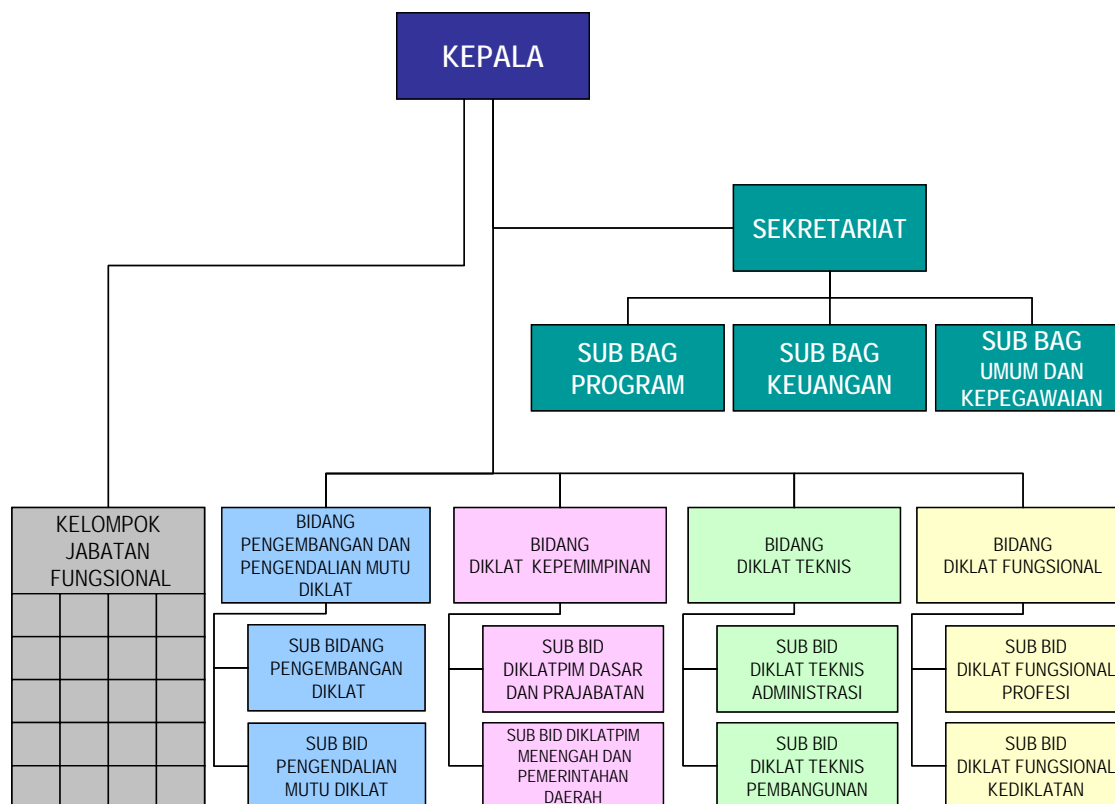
KEPALA

SEKRETARIAT

SUB BAG PROGRAM

SUB BAG KEUANGAN

SUB BAG UMUM DAN KEPEGAWAIAN

KELOMPOK JABATAN FUNGSIONAL

BIDANG PENGEMBANGAN DAN PENGENDALIAN MUTU DIKLAT

SUB BIDANG PENGEMBANGAN DIKLAT

SUB BID PENGENDALIAN MUTU DIKLAT

BIDANG DIKLAT KEPEMIMPINAN

SUB BID DIKLATPIM DASAR DAN PRAJABATAN

SUB BID DIKLATPIM MENENGAH DAN PEMERINTAHAN DAERAH

BIDANG DIKLAT TEKNIS

SUB BID DIKLAT TEKNIS ADMINISTRASI

SUB BID DIKLAT TEKNIS PEMBANGUNAN

BIDANG DIKLAT FUNGSIONAL

SUB BID DIKLAT FUNGSIONAL PROFESI

SUB BID DIKLAT FUNGSIONAL KEDIKLATAN